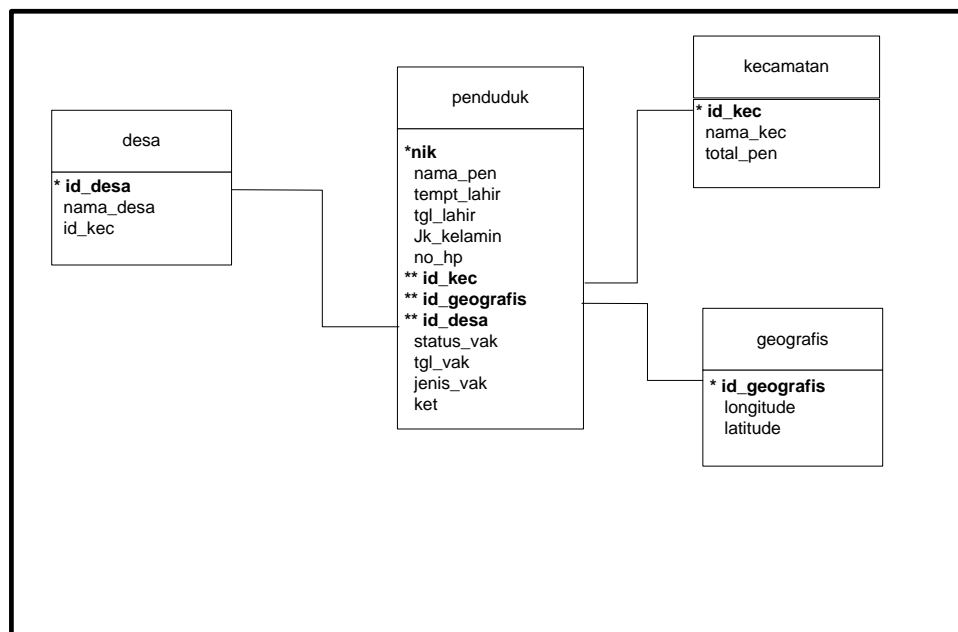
desa

* id_desa
nama_desa
id_kec

penduduk

*nik
nama_pen
tempt_lahir
tgl_lahir
Jk_kelamin
no_hp
** id_kec
** id_geografis
** id_desa
status_vak
tgl_vak
jenis_vak
ket

kecamatan

* id_kec
nama_kec
total_pen

geografis

* id_geografis
longitude
latitude